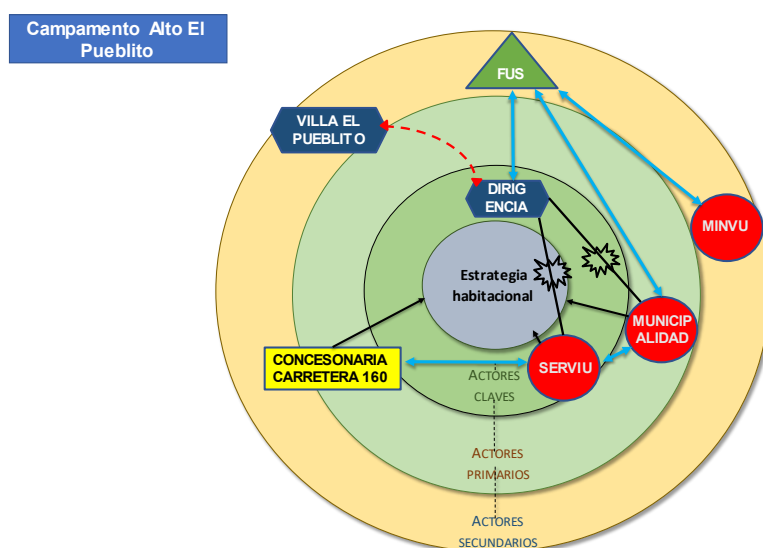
Campamento Alto El Pueblito

FUS

VILLA EL PUEBLITO

DIRIG ENCIA

MINVU

Estrategia habitacional

MUNICIP ALIDAD

CONCESONARIA CARRETERA 160

SERVIU

ACTORES CLAVES

ACTORES PRIMARIOS

ACTORES SECUNDARIOS